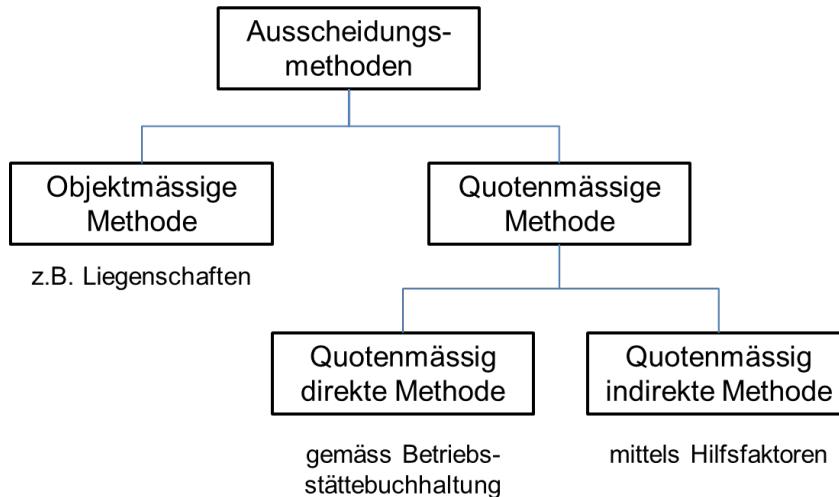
Ausscheidungsmethoden

Objektmässige Methode

z.B. Liegenschaften

Quotenmässige Methode

Quotenmässig direkte Methode

gemäss Betriebsstättebuchhaltung

Quotenmässig indirekte Methode

mittels Hilfsfaktoren